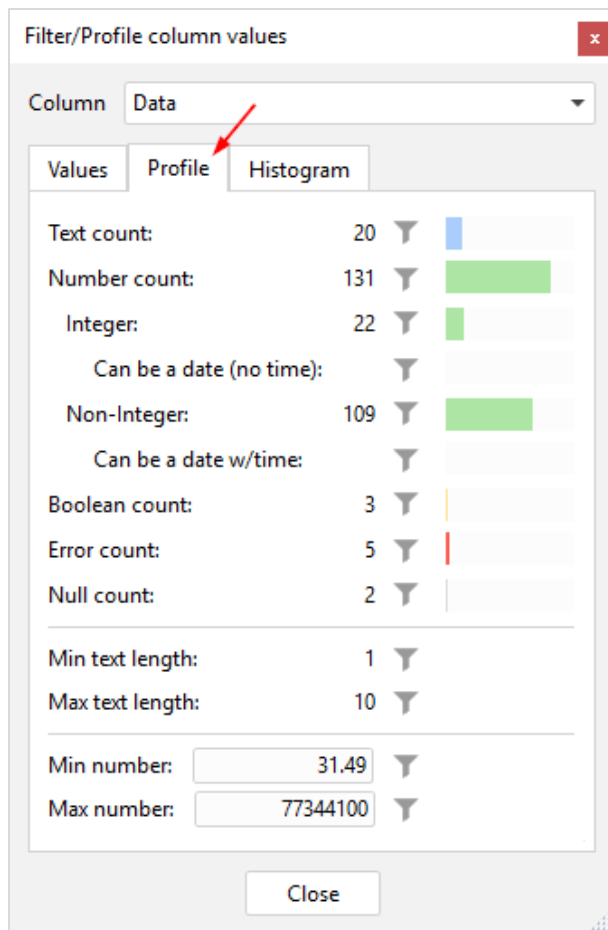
Filter/Profile column values

x

Column Data

Values Profile Histogram

Text count: 20
Number count: 131
Integer: 22
Can be a date (no time):
Non-Integer: 109
Can be a date w/time:
Boolean count: 3
Error count: 5
Null count: 2

Min text length: 1
Max text length: 10

Min number: 31.49
Max number: 77344100

Close